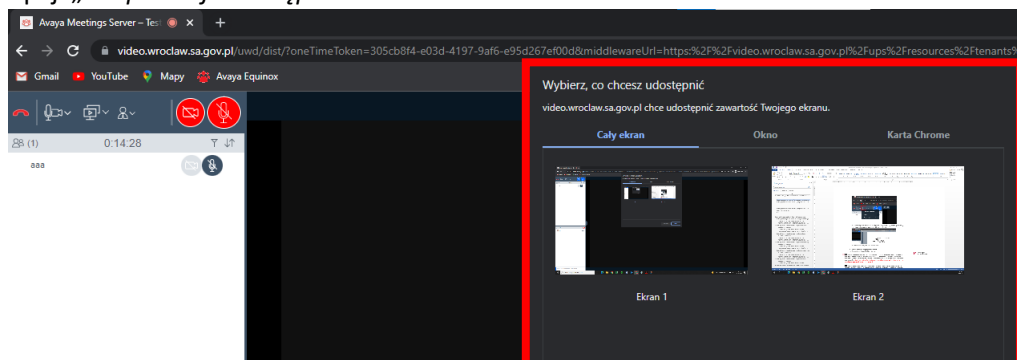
Avaya Meetings Server – Test ×  +

video.wroclaw.sa.gov.pl/uwd/dist/?oneTimeToken=305cb8f4-e03d-4197-9af6-e95d267ef00d&middlewareUrl=https%3A%2F%2Fvideo.wroclaw.sa.gov.pl%2Fups%2Fresources%2Ftenants%

Gmail  YouTube  Mapy  Avaya Equinox

(1)  0:14:28

aaa

Wybierz, co chcesz udostępnić

video.wroclaw.sa.gov.pl chce udostępnić zawartość Twojego ekranu.

Cały ekran  Okno  Karta Chrome

Ekran 1  Ekran 2